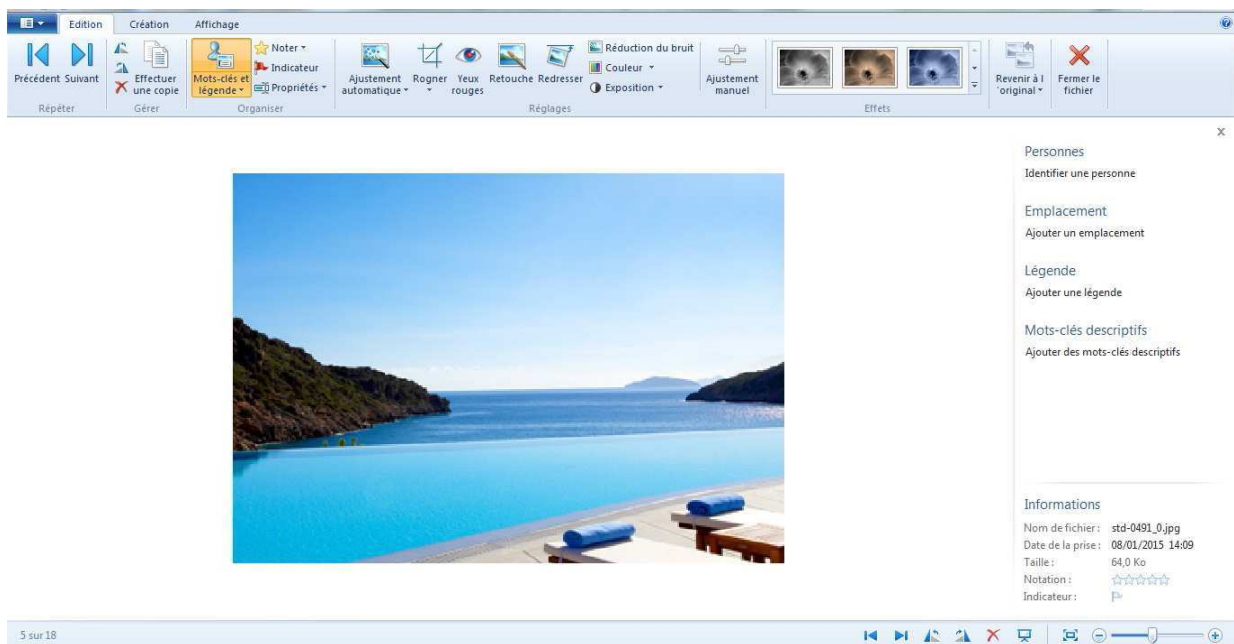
Edition Création Affichage

Précédent Suivant
Répéter

Effectuer une copie
Gérer

Mots-clés et légende
Noter
Indicateur
Propriétés
Organiser

Ajustement automatique
Rogner
Yeux rouges
Retouche
Redresser
Réduction du bruit
Couleur
Exposition
Réglages

Ajustement manuel

Effets

Revenir à l'original
Fermer le fichier

x

Personnes
Identifier une personne

Emplacement
Ajouter un emplacement

Légende
Ajouter une légende

Mots-clés descriptifs
Ajouter des mots-clés descriptifs

Informations
Nom de fichier : std-0491_0.jpg
Date de la prise : 08/01/2015 14:09
Taille : 64,0 Ko
Notation :
Indicateur :

5 sur 18